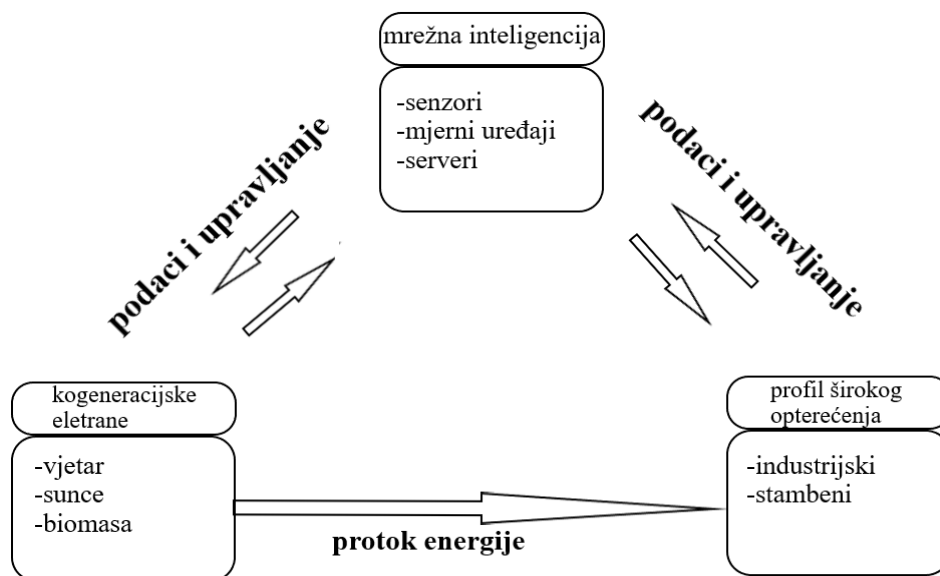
mrežna inteligencija

-senzori
-mjerni uređaji
-serveri

podaci i upravljanje

podaci i upravljanje

kogeneracijske eletrane

-vjetar
-sunce
-biomasa

protok energije

profil širokog opterećenja

-industrijski
-stambeni